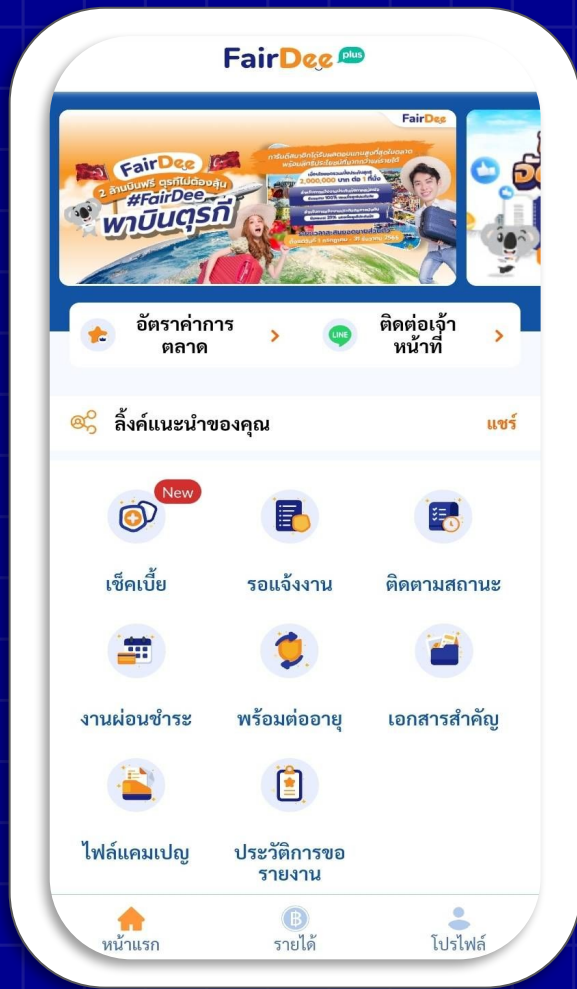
FairDee plus

FairDee

FairDee
2 ล้านบินฟรี ตุรกีไม่ต้องลุ้น
#FairDee
พาบินตุรกี

2,000,000 บาท ต่อ 1 ที่นั่ง

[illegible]

อัตราค่าการตลาด >

LINE ติดต่อเจ้าหน้าที่ >

ลิ้งค์แนะนำของคุณ แชร์

New
เช็คเบี้ย

รอแจ้งงาน

ติดตามสถานะ

งานผ่อนชำระ

พร้อมต่ออายุ

เอกสารสำคัญ

ไฟล์แคมเปญ

ประวัติการขอรายงาน

หน้าแรก

รายได้

โปรไฟล์